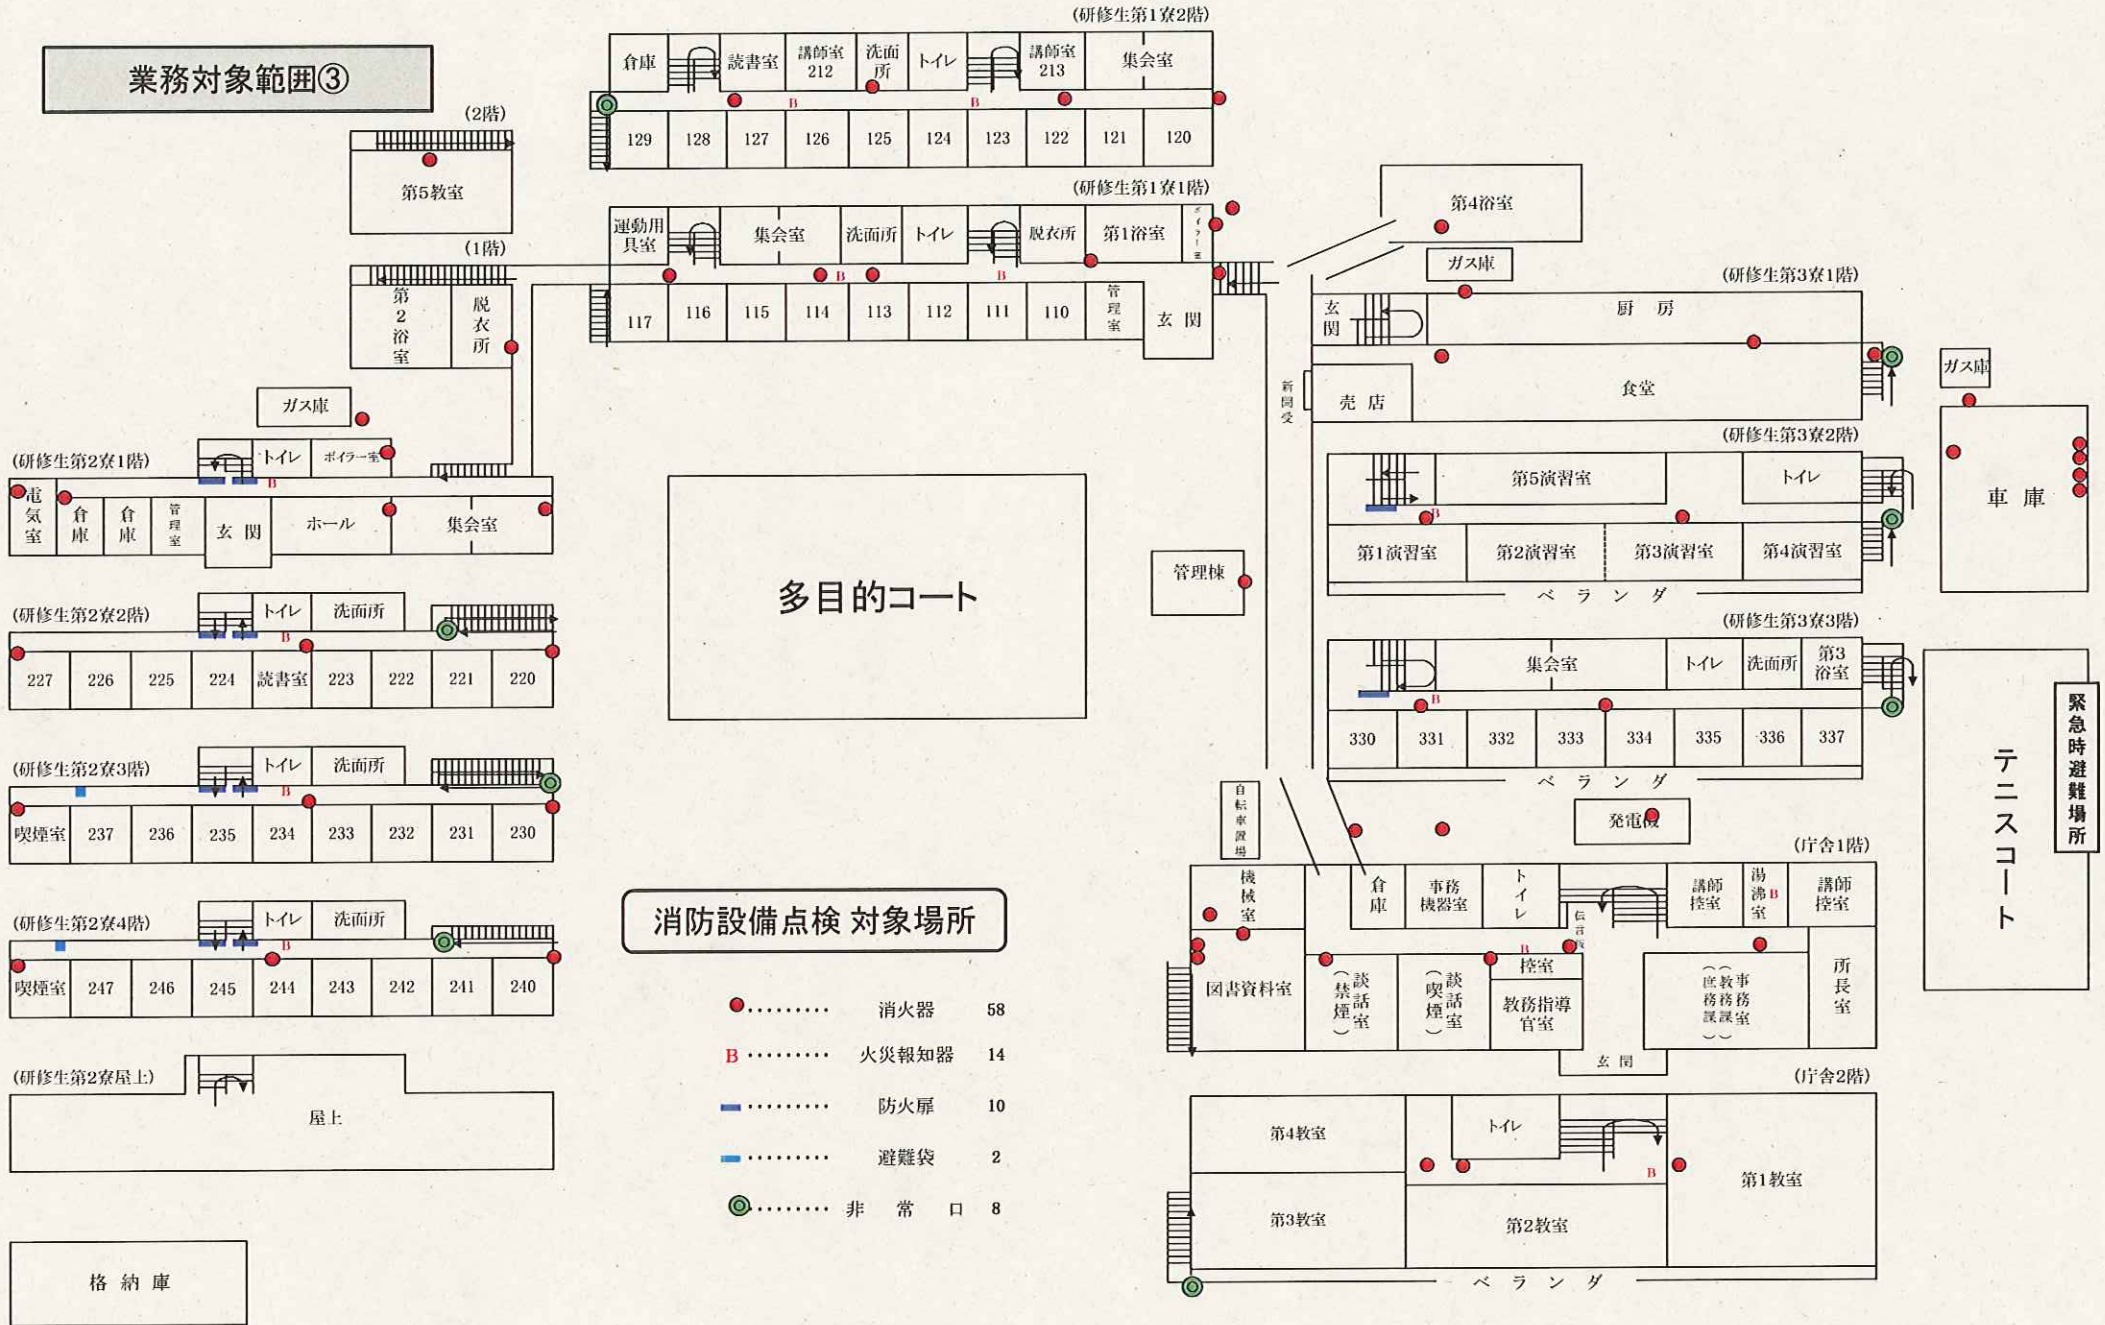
業務対象範囲③

(2階)
第5教室
(1階)
第2浴室
脱衣所
ガス庫

(研修生第1寮2階)
倉庫
読書室
講師室 212
洗面所
トイレ
講師室 213
集会室
129 128 127 126 125 124 123 122 121 120

(研修生第1寮1階)
運動用具室
集会室
洗面所
トイレ
脱衣所
第1浴室
ボイラー室
117 116 115 114 113 112 111 110
管理室
玄関

第4浴室
ガス庫
(研修生第3寮1階)
玄関
厨房
新聞受
売店
食堂
ガス庫
車庫

(研修生第2寮1階)
トイレ
ボイラー室
電気室
倉庫
倉庫
管理室
玄関
ホール
集会室

(研修生第2寮2階)
トイレ
洗面所
227 226 225 224 読書室 223 222 221 220

(研修生第2寮3階)
トイレ
洗面所
喫煙室 237 236 235 234 233 232 231 230

(研修生第2寮4階)
トイレ
洗面所
喫煙室 247 246 245 244 243 242 241 240

(研修生第2寮屋上)
屋上

格納庫

多目的コート

管理棟

(研修生第3寮2階)
第5演習室
トイレ
第1演習室
第2演習室
第3演習室
第4演習室
ベランダ

(研修生第3寮3階)
集会室
トイレ
洗面所
第3浴室
330 331 332 333 334 335 336 337
ベランダ

テニスコート
緊急時避難場所

自転車置場
発電機

(庁舎1階)
機械室
倉庫
事務機器室
トイレ
講師控室
湯沸室
講師控室
図書資料室
(禁煙)談話室
(喫煙)談話室
控室
教務指導官室
(庶務課)(教務課)事務室
所長室
玄関

(庁舎2階)
第4教室
トイレ
第1教室
第3教室
第2教室
ベランダ

消防設備点検 対象場所
●……… 消火器 58
B……… 火災報知器 14
▬……… 防火扉 10
▬……… 避難袋 2
◎……… 非常口 8